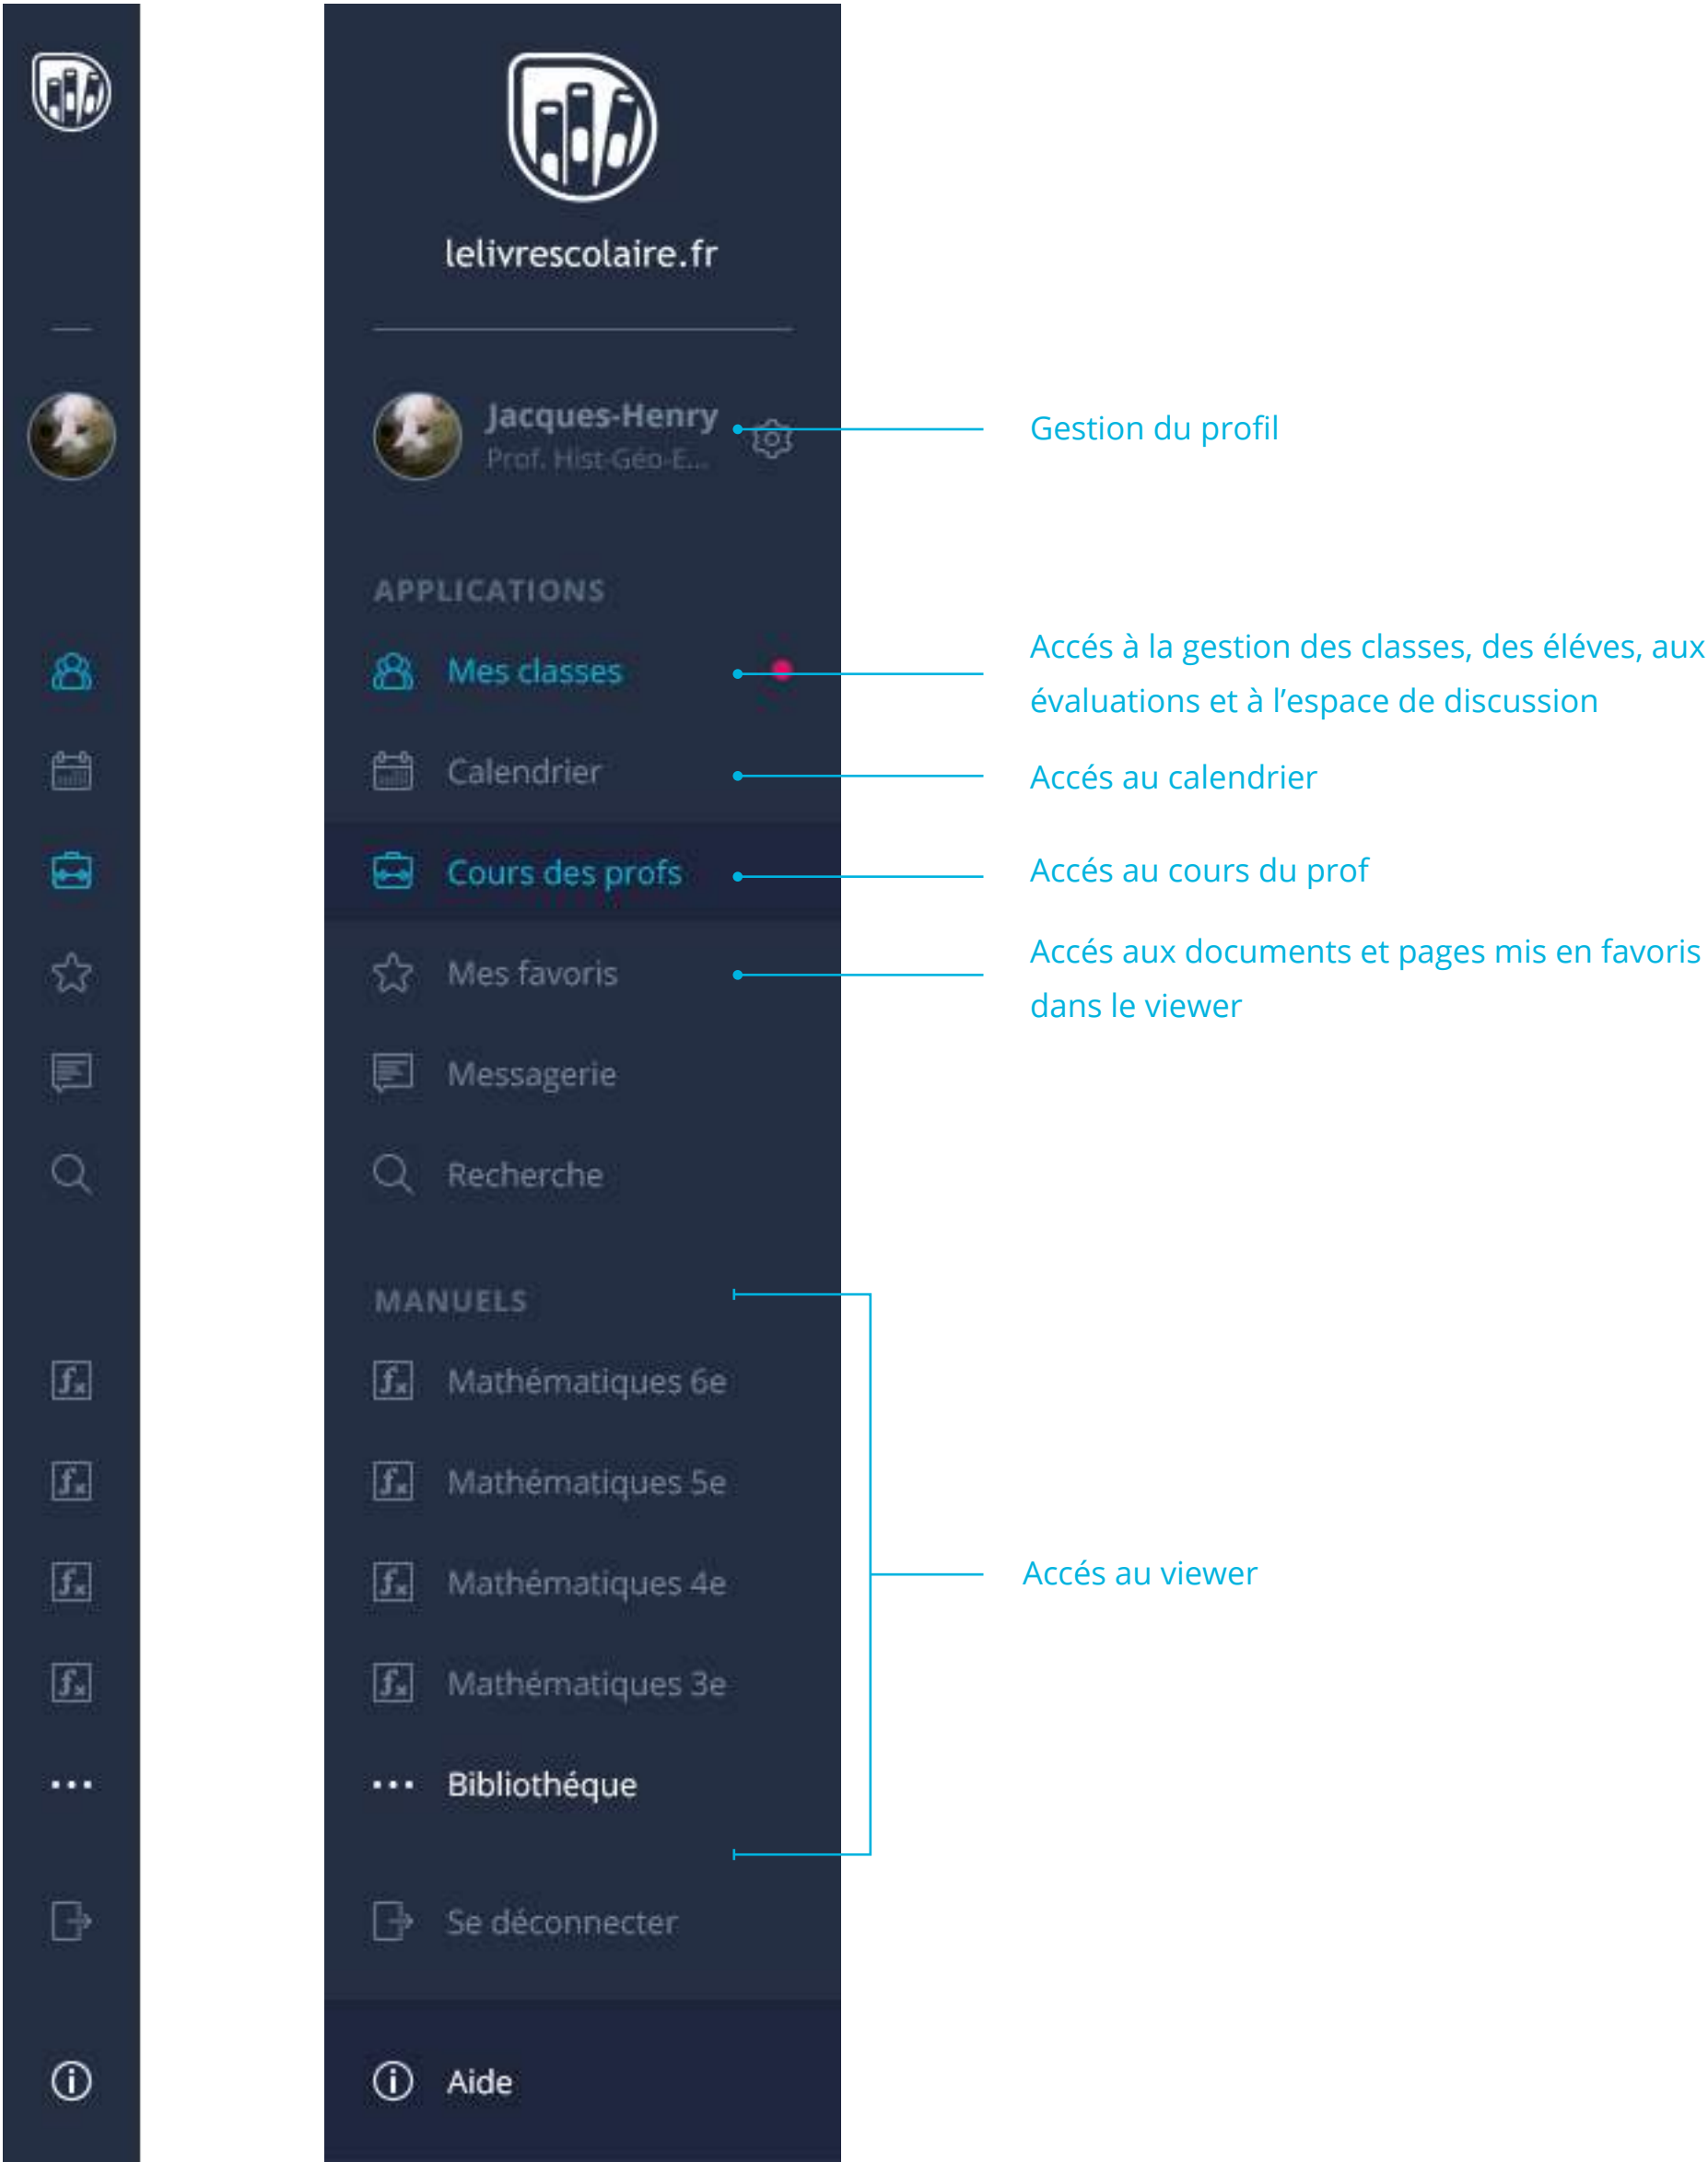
lelivrescolaire.fr

Jacques-Henry
Prof. Hist-Géo-E...

Gestion du profil

APPLICATIONS

Mes classes

Accés à la gestion des classes, des éléves, aux évaluations et à l'espace de discussion

Calendrier

Accés au calendrier

Cours des profs

Accés au cours du prof

Mes favoris

Accés aux documents et pages mis en favoris dans le viewer

Messagerie

Recherche

MANUELS

Mathématiques 6e

Mathématiques 5e

Mathématiques 4e

Accés au viewer

Mathématiques 3e

Bibliothéque

Se déconnecter

Aide